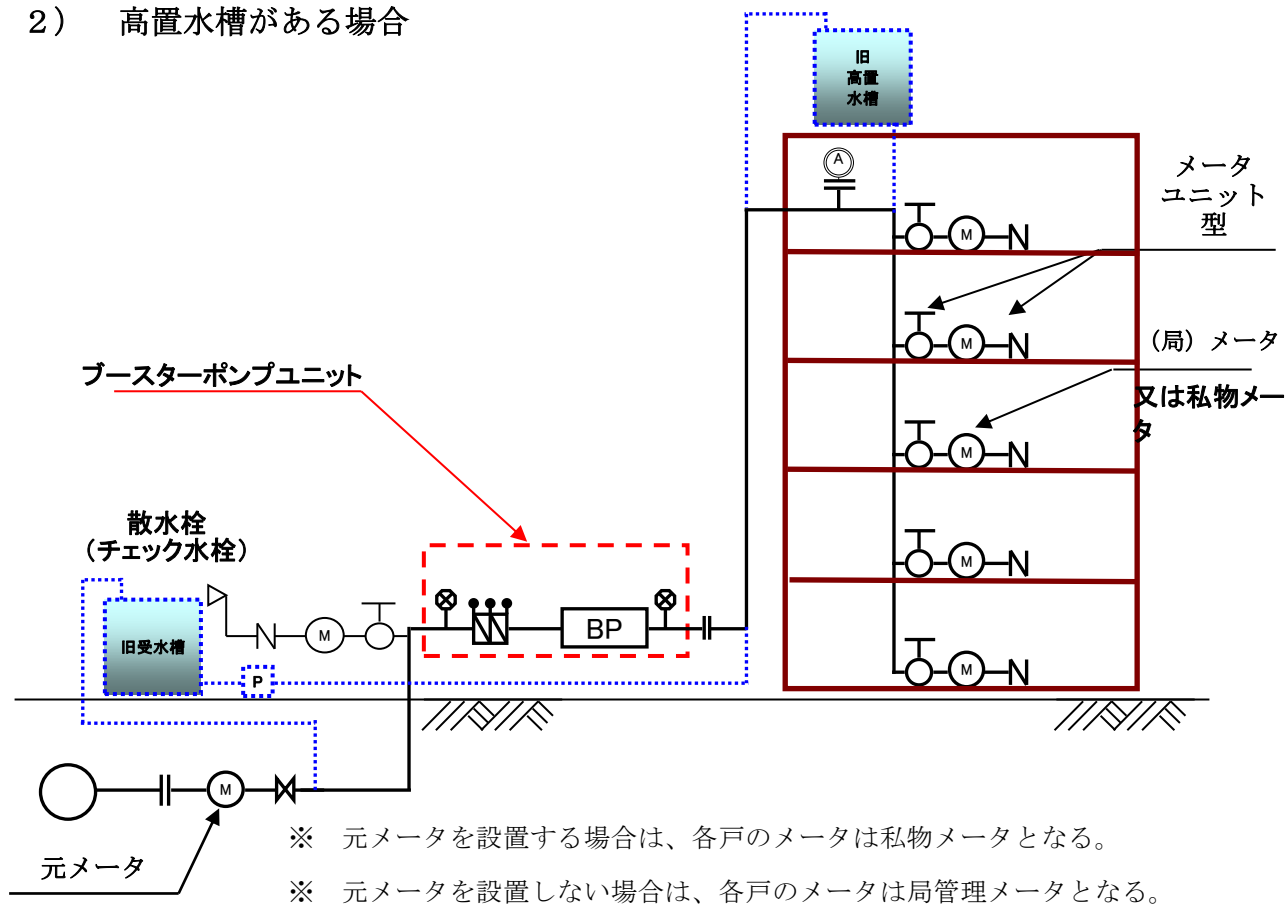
２）　高置水槽がある場合

旧
高置
水槽

A

メータ
ユニット
型

（局）メータ

又は私物メータ

ブースターポンプユニット

散水栓
（チェック水栓）

旧受水槽

P

M

M

M

M

M

M

BP

M

元メータ

※　元メータを設置する場合は、各戸のメータは私物メータとなる。

※　元メータを設置しない場合は、各戸のメータは局管理メータとなる。